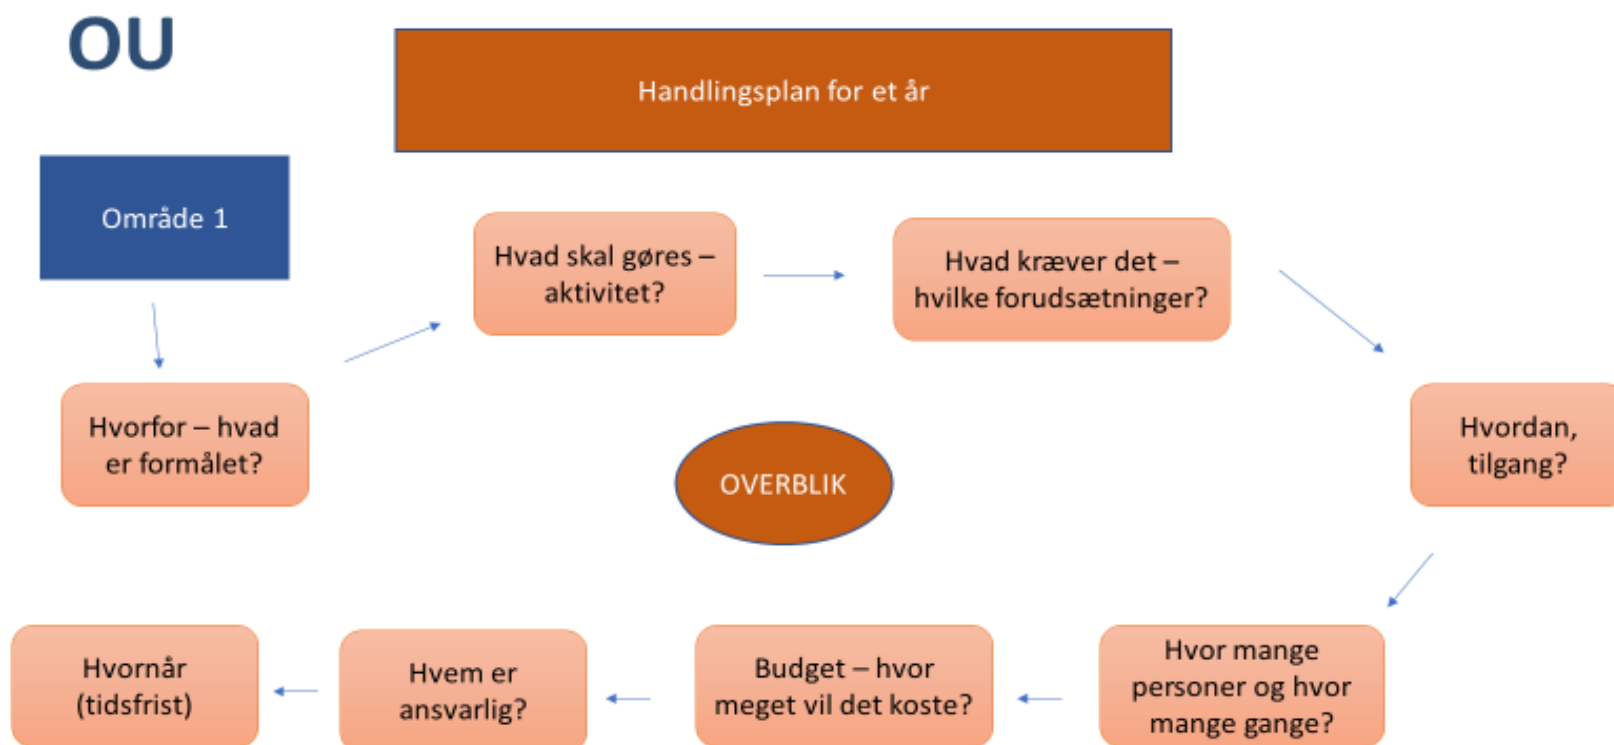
OU

Handlingsplan for et år

Område 1

Hvorfor – hvad er formålet?

Hvad skal gøres – aktivitet?

Hvad kræver det – hvilke forudsætninger?

Hvordan, tilgang?

OVERBLIK

Hvor mange personer og hvor mange gange?

Budget – hvor meget vil det koste?

Hvem er ansvarlig?

Hvornår (tidsfrist)